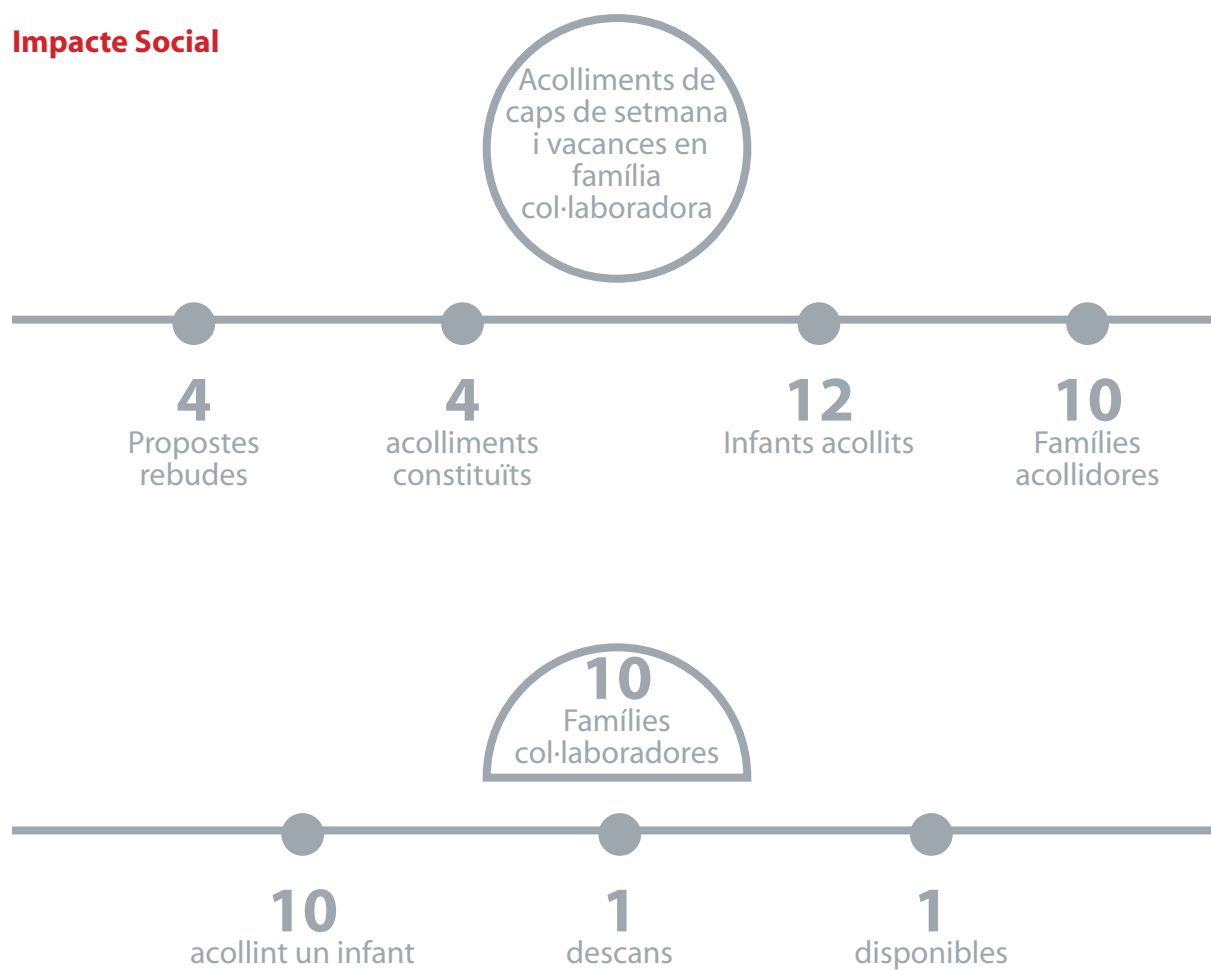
Impacte Social

Acolliments de caps de setmana i vacances en família col·laboradora

4
Propostes rebudes

4
acolliments constituïts

12
Infants acollits

10
Famílies acollidores

10
Famílies col·laboradores

10
acollint un infant

1
descans

1
disponibles